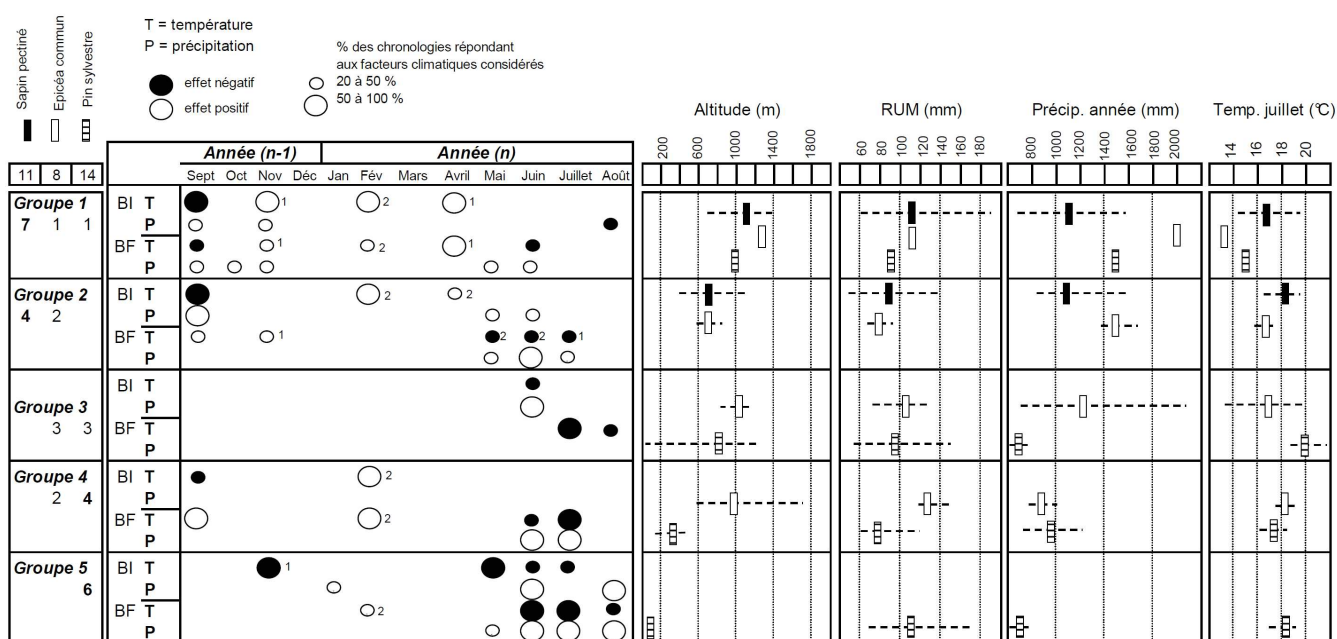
Sapin pectiné
Epicéa commun
Pin sylvestre

T = température
P = précipitation

effet négatif
effet positif

% des chronologies répondant aux facteurs climatiques considérés
20 à 50 %
50 à 100 %

Altitude (m)
200 600 1000 1400 1800

RUM (mm)
60 80 100 120 140 160 180

Précip. année (mm)
800 1000 1200 1400 1600 1800 2000

Temp. juillet (°C)
14 16 18 20

| 11 | 8 | 14 |

Année (n-1): Sept Oct Nov Déc
Année (n): Jan Fév Mars Avril Mai Juin Juillet Août

Groupe 1
7 1 1
BI T 1 2 1
P
BF T 1 2 1
P

Groupe 2
4 2
BI T 2 2
P
BF T 1 2 2 1
P

Groupe 3
3 3
BI T
P
BF T
P

Groupe 4
2 4
BI T 2
P
BF T 2
P

Groupe 5
6
BI T 1
P
BF T 2
P